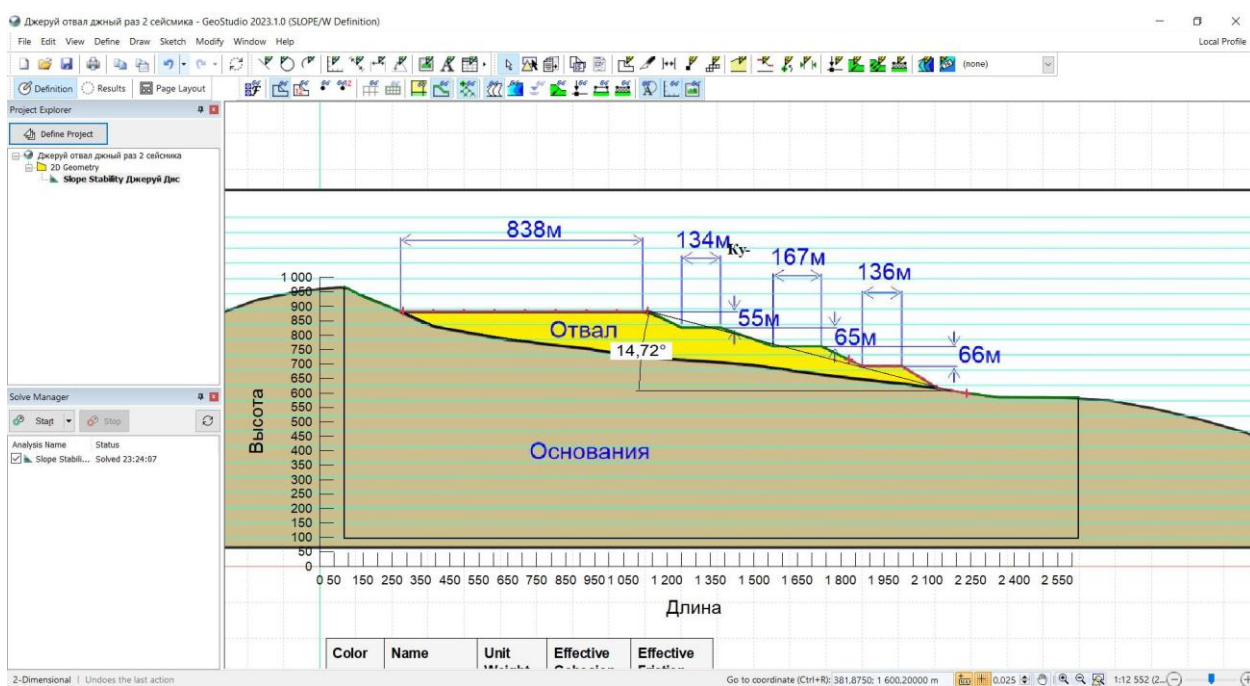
Джеруй отвал джный раз 2 сейсмика - GeoStudio 2023.1.0 (SLOPE/W Definition)

File Edit View Define Draw Sketch Modify Window Help

Local Profile

(none)

Definition Results Page Layout

Project Explorer

Define Project

Джеруй отвал джный раз 2 сейсмика
2D Geometry
Slope Stability Джеруй Дис

Solve Manager

Start Stop

| Analysis Name | Status |
|---|---|
| Slope Stabili... | Solved 23:24:07 |

838м
134м
Ку-
167м
136м
55м
65м
66м
Отвал
14,72°
Основания
Высота
1 000
950
900
850
800
750
700
650
600
550
500
450
400
350
300
250
200
150
100
50
0
0 50 150 250 350 450 550 650 750 850 950 1 050 1 200 1 350 1 500 1 650 1 800 1 950 2 100 2 250 2 400 2 550
Длина

| Color | Name | Unit Weight | Effective Cohesion | Effective Friction |
|---|---|---|---|---|

2-Dimensional | Undoes the last action

Go to coordinate (Ctrl+R): 381,8750; 1 600,20000 m

0,025

1:12 552 (2...